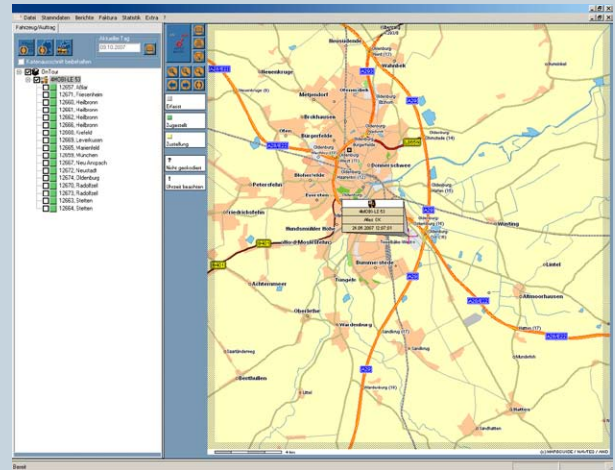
Datei Stammdaten Berichte Faktura Statistik Extra ?

Fahrzeug/Auftrag

Aktueller Tag
03.10.2007

Kartenausschnitt beibehalten

OnTour
#HOB LE 13
12057, Affalter
12071, Friesenheim
12660, Heilbronn
12661, Heilbronn
12662, Heilbronn
12666, Heilbronn
12068, Vieleld
12669, Leverkusen
12665, Hasenfeld
12659, Munchen
12667, Neu Anspach
12672, Neustadt
12670, Oldenburg
12670, Radolfzell
12673, Radolfzell
12683, Stetten
12664, Stetten

Erfasst
Zugestellt
Zustellung
Nicht gescannt
Uhrzeit beachten

Rosenkrug
Metjendorf
Ohmstede
Bürgerfelde
Oldenburg
Donnerschwee
Bloherfelde
Eversten
Petersfehn
Friedrichsfehn
Hundsmühler Höhe
Bümmerstede
Tungeln
Achternmeer
Wardenburg
Wüsting
Littel
Altmoorhausen
Wehnen
Bornhorst
Etzhorn
Wahnbek

#HOB LE 13
Aktiv
26.09.2007 12:07:01

© MAPBOX/GEDE / NAVTEQ / AND

Bereit